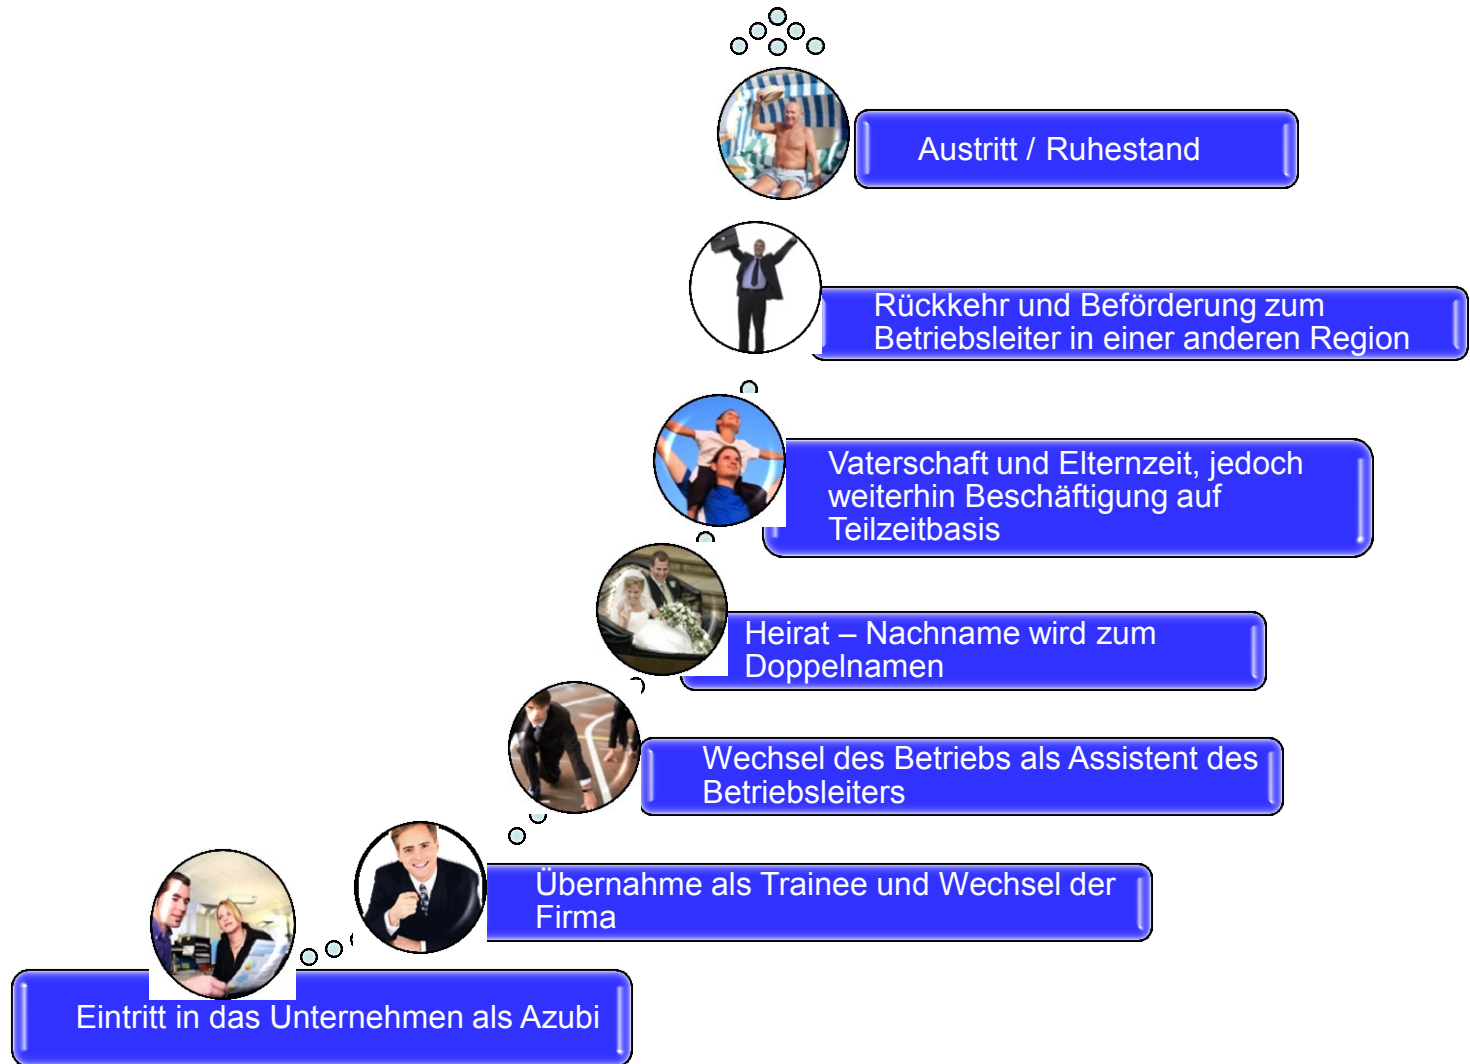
Austritt / Ruhestand

Rückkehr und Beförderung zum Betriebsleiter in einer anderen Region

Vaterschaft und Elternzeit, jedoch weiterhin Beschäftigung auf Teilzeitbasis

Heirat – Nachname wird zum Doppelnamen

Wechsel des Betriebs als Assistent des Betriebsleiters

Übernahme als Trainee und Wechsel der Firma

Eintritt in das Unternehmen als Azubi